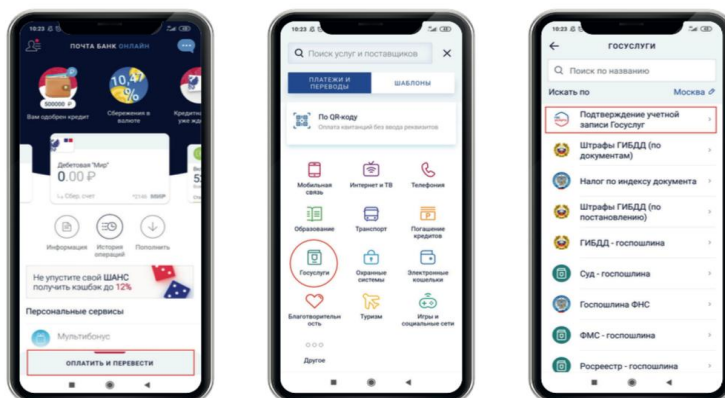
10:23

ПОЧТА БАНК ОНЛАЙН

500000 ₽

Вам одобрен кредит

10,47 %

Сбережения в валюте

Кредитн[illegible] уже жд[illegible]

Дебетовая "Мир"

0.00 ₽

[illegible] Сбер счет

Информация

История операций

Пополнить

Не упустите свой ШАНС получить кэшбэк до 12%

Персональные сервисы

Мультибонус

ОПЛАТИТЬ И ПЕРЕВЕСТИ

10:23

Поиск услуг и поставщиков

ПЛАТЕЖИ И ПЕРЕВОДЫ

ШАБЛОНЫ

По QR-коду

Оплата квитанций без ввода реквизитов

Мобильная связь

Интернет и ТВ

Телефония

Образование

Транспорт

Погашение кредитов

Госуслуги

Охранные системы

Электронные кошельки

Благотворительность

Туризм

Игры и социальные сети

Другое

10:23

ГОСУСЛУГИ

Поиск по названию

Искать по

Москва

Подтверждение учетной записи Госуслуг

Штрафы ГИБДД (по документам)

Налог по индексу документа

Штрафы ГИБДД (по постановлению)

ГИБДД - госпошлина

Суд - госпошлина

Госпошлина ФНС

ФМС - госпошлина

Росреестр - госпошлина